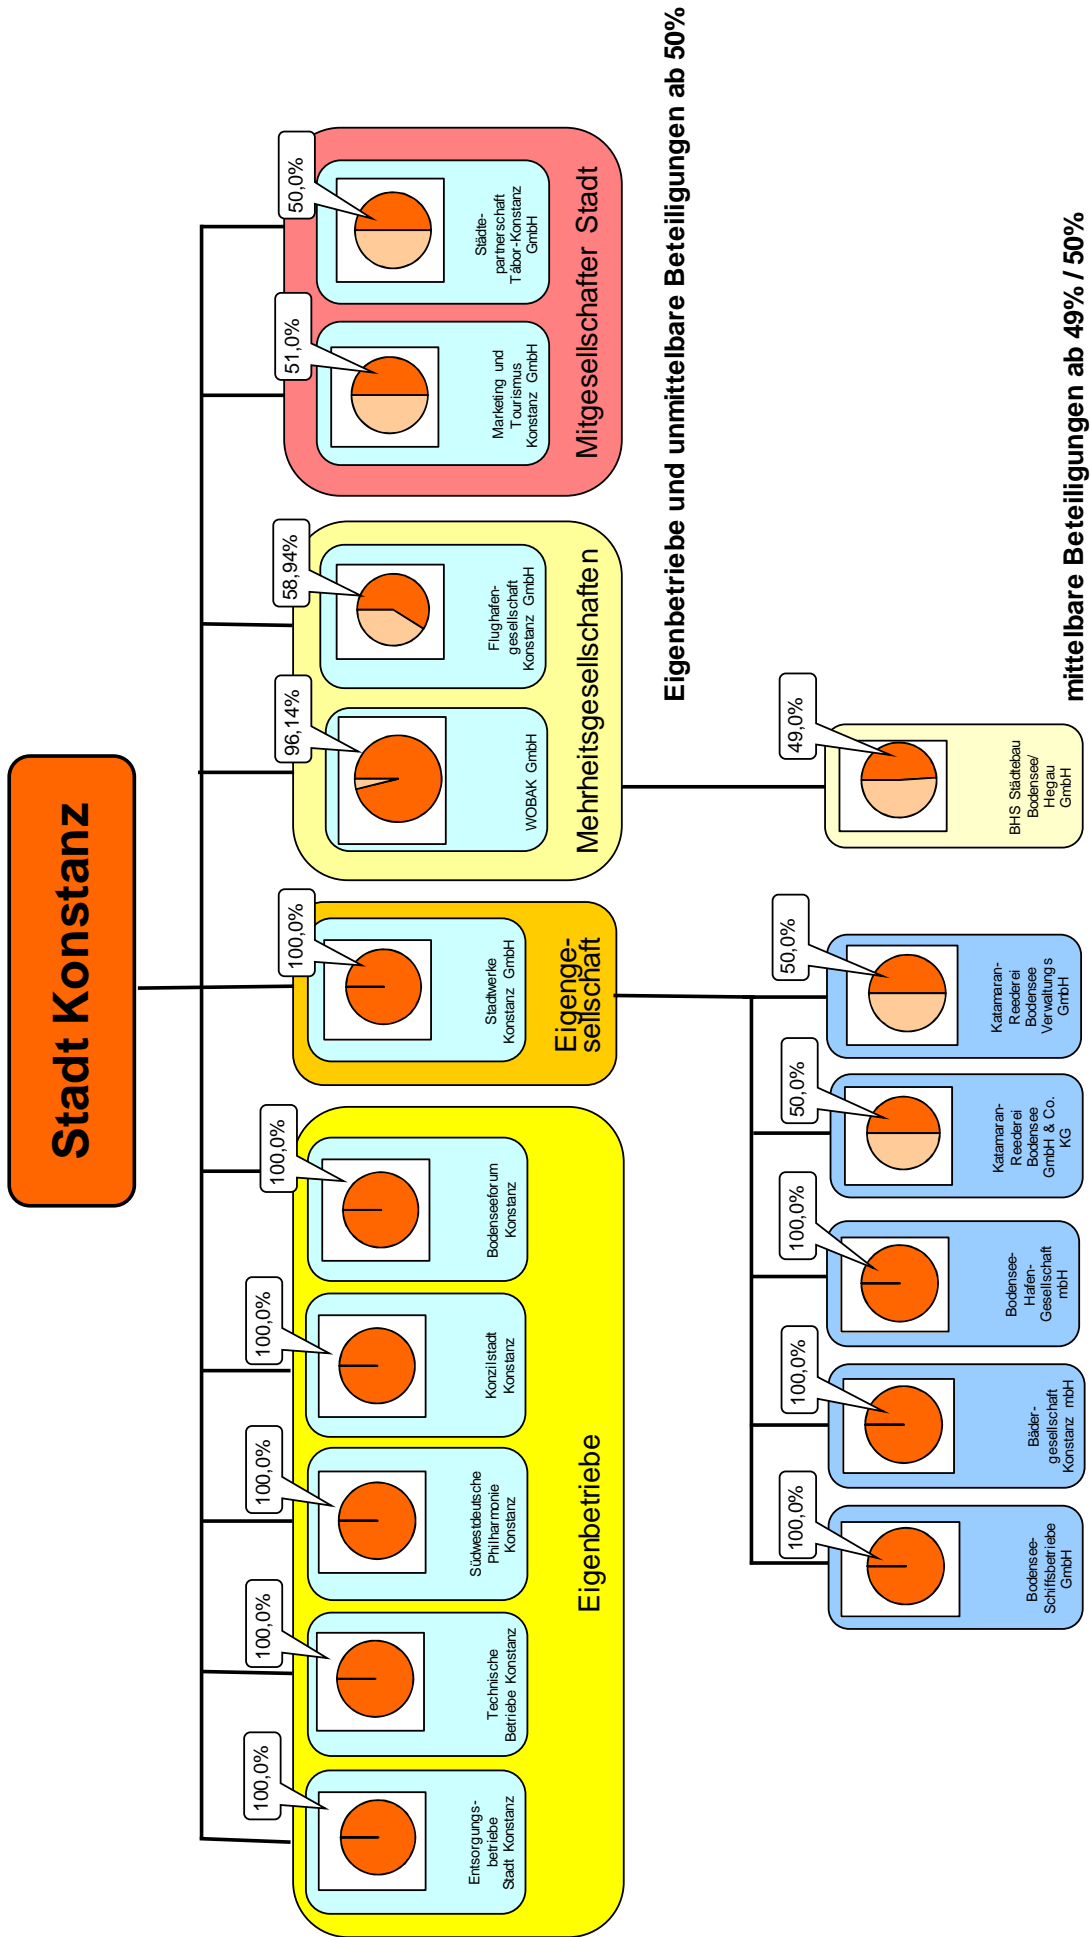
Stadt Konstanz

Eigenbetriebe und unmittelbare Beteiligungen ab 50%

mittelbare Beteiligungen ab 49% / 50%

Mitgesellschafter Stadt

50,0%
Städte-partnerschaft Tábor-Konstanz GmbH

51,0%
Marketing und Tourismus Konstanz GmbH

Mehrheitsgesellschaften

58,94%
Flughafen-gesellschaft Konstanz GmbH

96,14%
WOBAK GmbH

49,0%
BHS Städtebau Bodensee/ Hegau GmbH

Eigengesellschaft

100,0%
Stadtwerke Konstanz GmbH

50,0%
Katamaran-Reederei Bodensee Verwaltungs GmbH

50,0%
Katamaran-Reederei Bodensee GmbH & Co. KG

100,0%
Bodensee-Hafen-Gesellschaft mbH

100,0%
Bäder-gesellschaft Konstanz mbH

100,0%
Bodensee-Schiffsbetriebe GmbH

Eigenbetriebe

100,0%
Bodenseeforum Konstanz

100,0%
Konzilstadt Konstanz

100,0%
Südwestdeutsche Philharmonie Konstanz

100,0%
Technische Betriebe Konstanz

100,0%
Entsorgungs-betriebe Stadt Konstanz